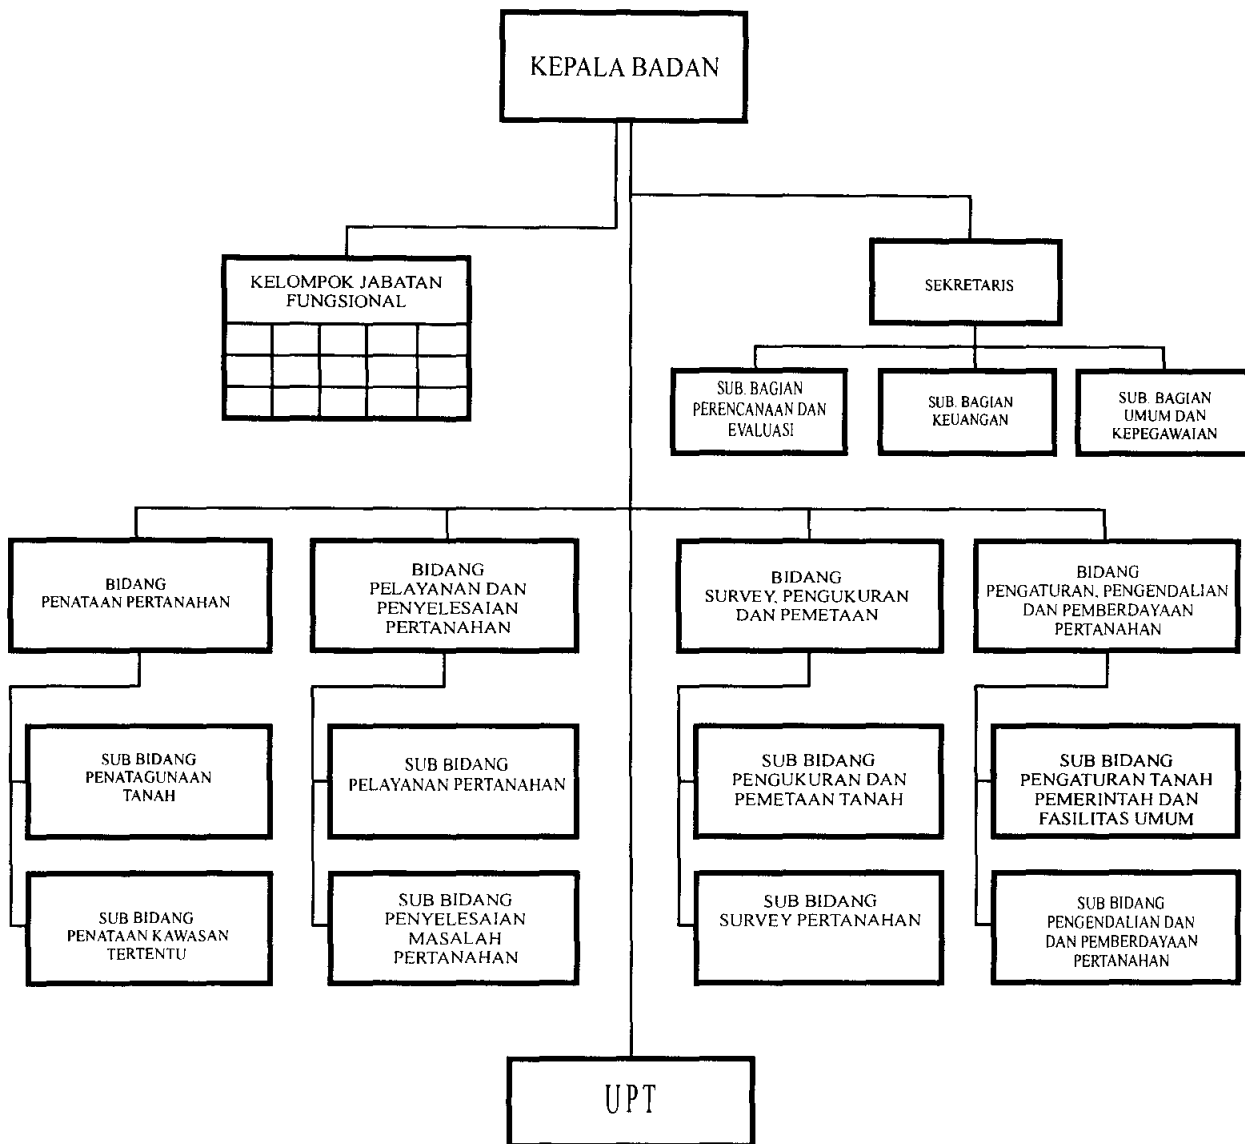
KEPALA BADAN

KELOMPOK JABATAN FUNGSIONAL

SEKRETARIS

SUB. BAGIAN PERENCANAAN DAN EVALUASI

SUB. BAGIAN KEUANGAN

SUB. BAGIAN UMUM DAN KEPEGAWAIAN

BIDANG PENATAAN PERTANAHAN

BIDANG PELAYANAN DAN PENYELESAIAN PERTANAHAN

BIDANG SURVEY, PENGUKURAN DAN PEMETAAN

BIDANG PENGATURAN, PENGENDALIAN DAN PEMBERDAYAAN PERTANAHAN

SUB BIDANG PENATAGUNAAN TANAH

SUB BIDANG PELAYANAN PERTANAHAN

SUB BIDANG PENGUKURAN DAN PEMETAAN TANAH

SUB BIDANG PENGATURAN TANAH PEMERINTAH DAN FASILITAS UMUM

SUB BIDANG PENATAAN KAWASAN TERTENTU

SUB BIDANG PENYELESAIAN MASALAH PERTANAHAN

SUB BIDANG SURVEY PERTANAHAN

SUB BIDANG PENGENDALIAN DAN DAN PEMBERDAYAAN PERTANAHAN

UPT